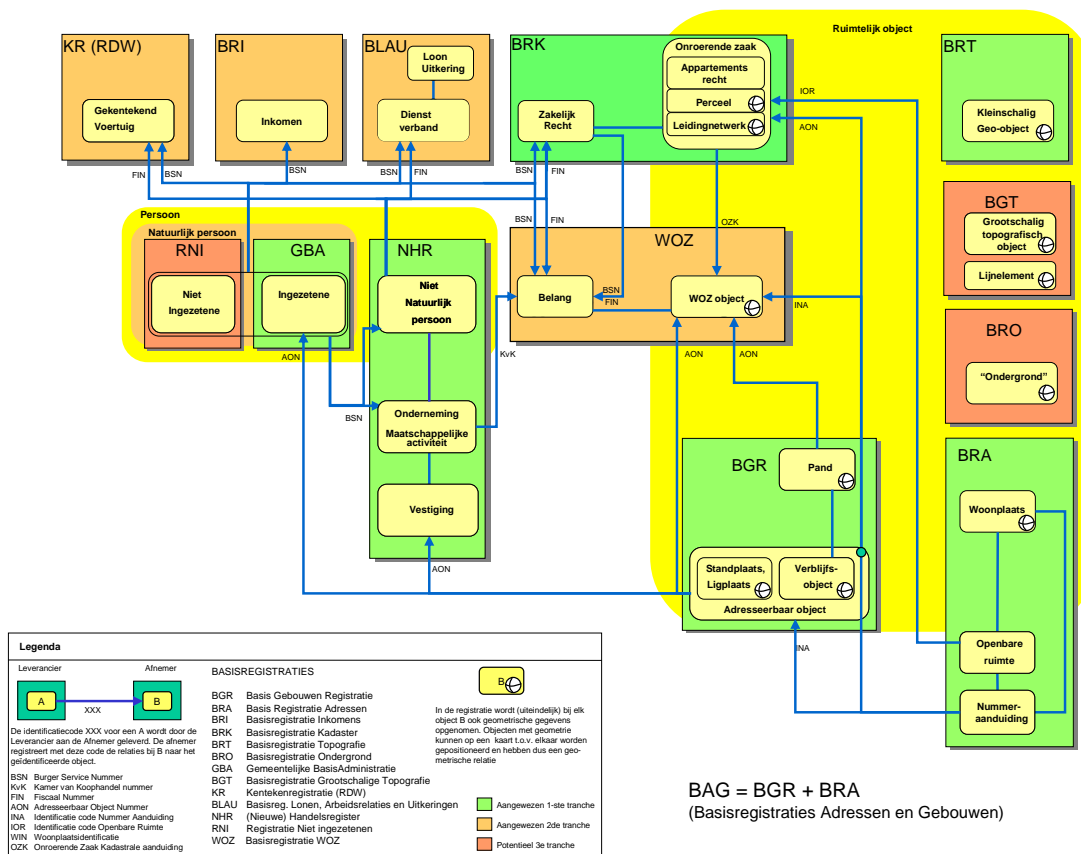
KR (RDW)
Gekentekend Voertuig
FIN BSN

BRI
Inkomen
BSN

BLAU
Loon Uitkering
Dienst verband
BSN FIN

BRK
Zakelijk Recht
Onroerende zaak
Appartements recht
Perceel
Leidingnetwerk
BSN FIN
BSN FIN
IOR
AON
OZK

Ruimtelijk object

BRT
Kleinschalig Geo-object

BGT
Grootschalig topografisch object
Lijnelement

BRO
"Ondergrond"

Persoon
Natuurlijk persoon
RNI
Niet Ingezetene
GBA
Ingezetene
AON

NHR
Niet Natuurlijk persoon
Onderneming
Maatschappelijke activiteit
Vestiging
BSN
KvK
AON

WOZ
Belang
WOZ object
BSN FIN
INA
AON AON

BGR
Pand
Standplaats, Ligplaats
Verblijfs-object
Adresseerbaar object
INA

BRA
Woonplaats
Openbare ruimte
Nummer-aanduiding

Legenda
Leverancier Afnemer
A XXX B
De identificatiecode XXX voor een A wordt door de Leverancier aan de Afnemer geleverd. De afnemer registreert met deze code de relaties bij B naar het geïdentificeerde object.
BSN Burger Service Nummer
KvK Kamer van Koophandel nummer
FIN Fiscaal Nummer
AON Adresseerbaar Object Nummer
INA Identificatie code Nummer Aanduiding
IOR Identificatie code Openbare Ruimte
WIN Woonplaatsidentificatie
OZK Onroerende Zaak Kadastrale aanduiding

BASISREGISTRATIES
BGR Basis Gebouwen Registratie
BRA Basis Registratie Adressen
BRI Basisregistratie Inkomens
BRK Basisregistratie Kadaster
BRT Basisregistratie Topografie
BRO Basisregistratie Ondergrond
GBA Gemeentelijke BasisAdministratie
BGT Basisregistratie Grootschalige Topografie
KR Kentekenregistratie (RDW)
BLAU Basisreg. Lonen, Arbeidsrelaties en Uitkeringen
NHR (Nieuwe) Handelsregister
RNI Registratie Niet ingezetenen
WOZ Basisregistratie WOZ

B
In de registratie wordt (uiteindelijk) bij elk object B ook geometrische gegevens opgenomen. Objecten met geometrie kunnen op een kaart t.o.v. elkaar worden gepositioneerd en hebben dus een geometrische relatie

Aangewezen 1-ste tranche
Aangewezen 2de tranche
Potentieel 3e tranche

BAG = BGR + BRA
(Basisregistraties Adressen en Gebouwen)